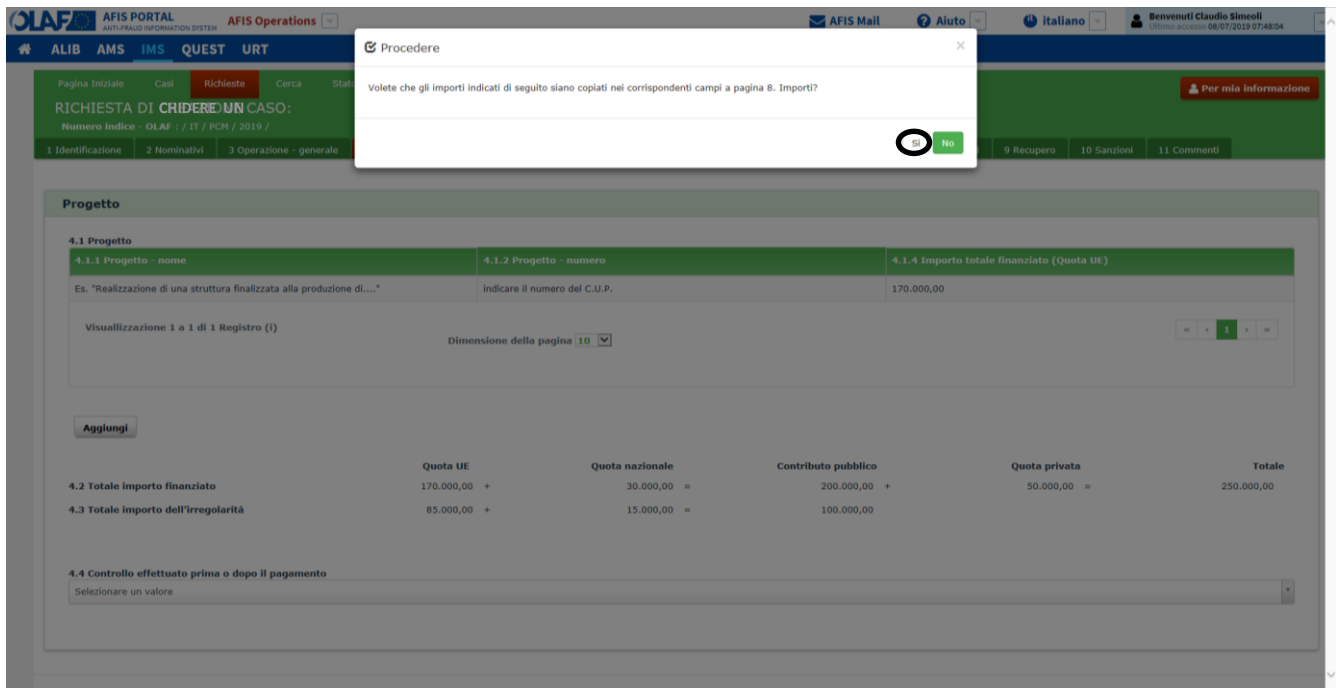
OLAF AFIS PORTAL ANTI-FRAUD INFORMATION SYSTEM AFIS Operations

AFIS Mail Aiuto italiano Benvenuti Claudio Simeoli Ultimo accesso 08/07/2019 07:48:04

ALIB AMS IMS QUEST URT

Pagina Iniziale Casi Richieste Cerca Stat

RICHIESTA DI CHIDERE UN CASO:

Numero indice - OLAF : / IT / PCM / 2019 /

1 Identificazione 2 Nominativi 3 Operazione - generale

Per mia informazione

9 Recupero 10 Sanzioni 11 Commenti

Procedere

Volete che gli importi indicati di seguito siano copiati nei corrispondenti campi a pagina 8. Importi?

Sì No

Progetto

4.1 Progetto

| 4.1.1 Progetto - nome | 4.1.2 Progetto - numero | 4.1.4 Importo totale finanziato (Quota UE) |
|---|---|---|
| Es. "Realizzazione di una struttura finalizzata alla produzione di...." | indicare il numero del C.U.P. | 170.000,00 |

Visualizzazione 1 a 1 di 1 Registro (i)

Dimensione della pagina 10

1

Aggiungi

| | Quota UE | | Quota nazionale | | Contributo pubblico | | Quota privata | | Totale |
|---|---|---|---|---|---|---|---|---|---|
| 4.2 Totale importo finanziato | 170.000,00 | + | 30.000,00 | = | 200.000,00 | + | 50.000,00 | = | 250.000,00 |
| 4.3 Totale importo dell'irregolarità | 85.000,00 | + | 15.000,00 | = | 100.000,00 | | | | |

4.4 Controllo effettuato prima o dopo il pagamento

Selezionare un valore